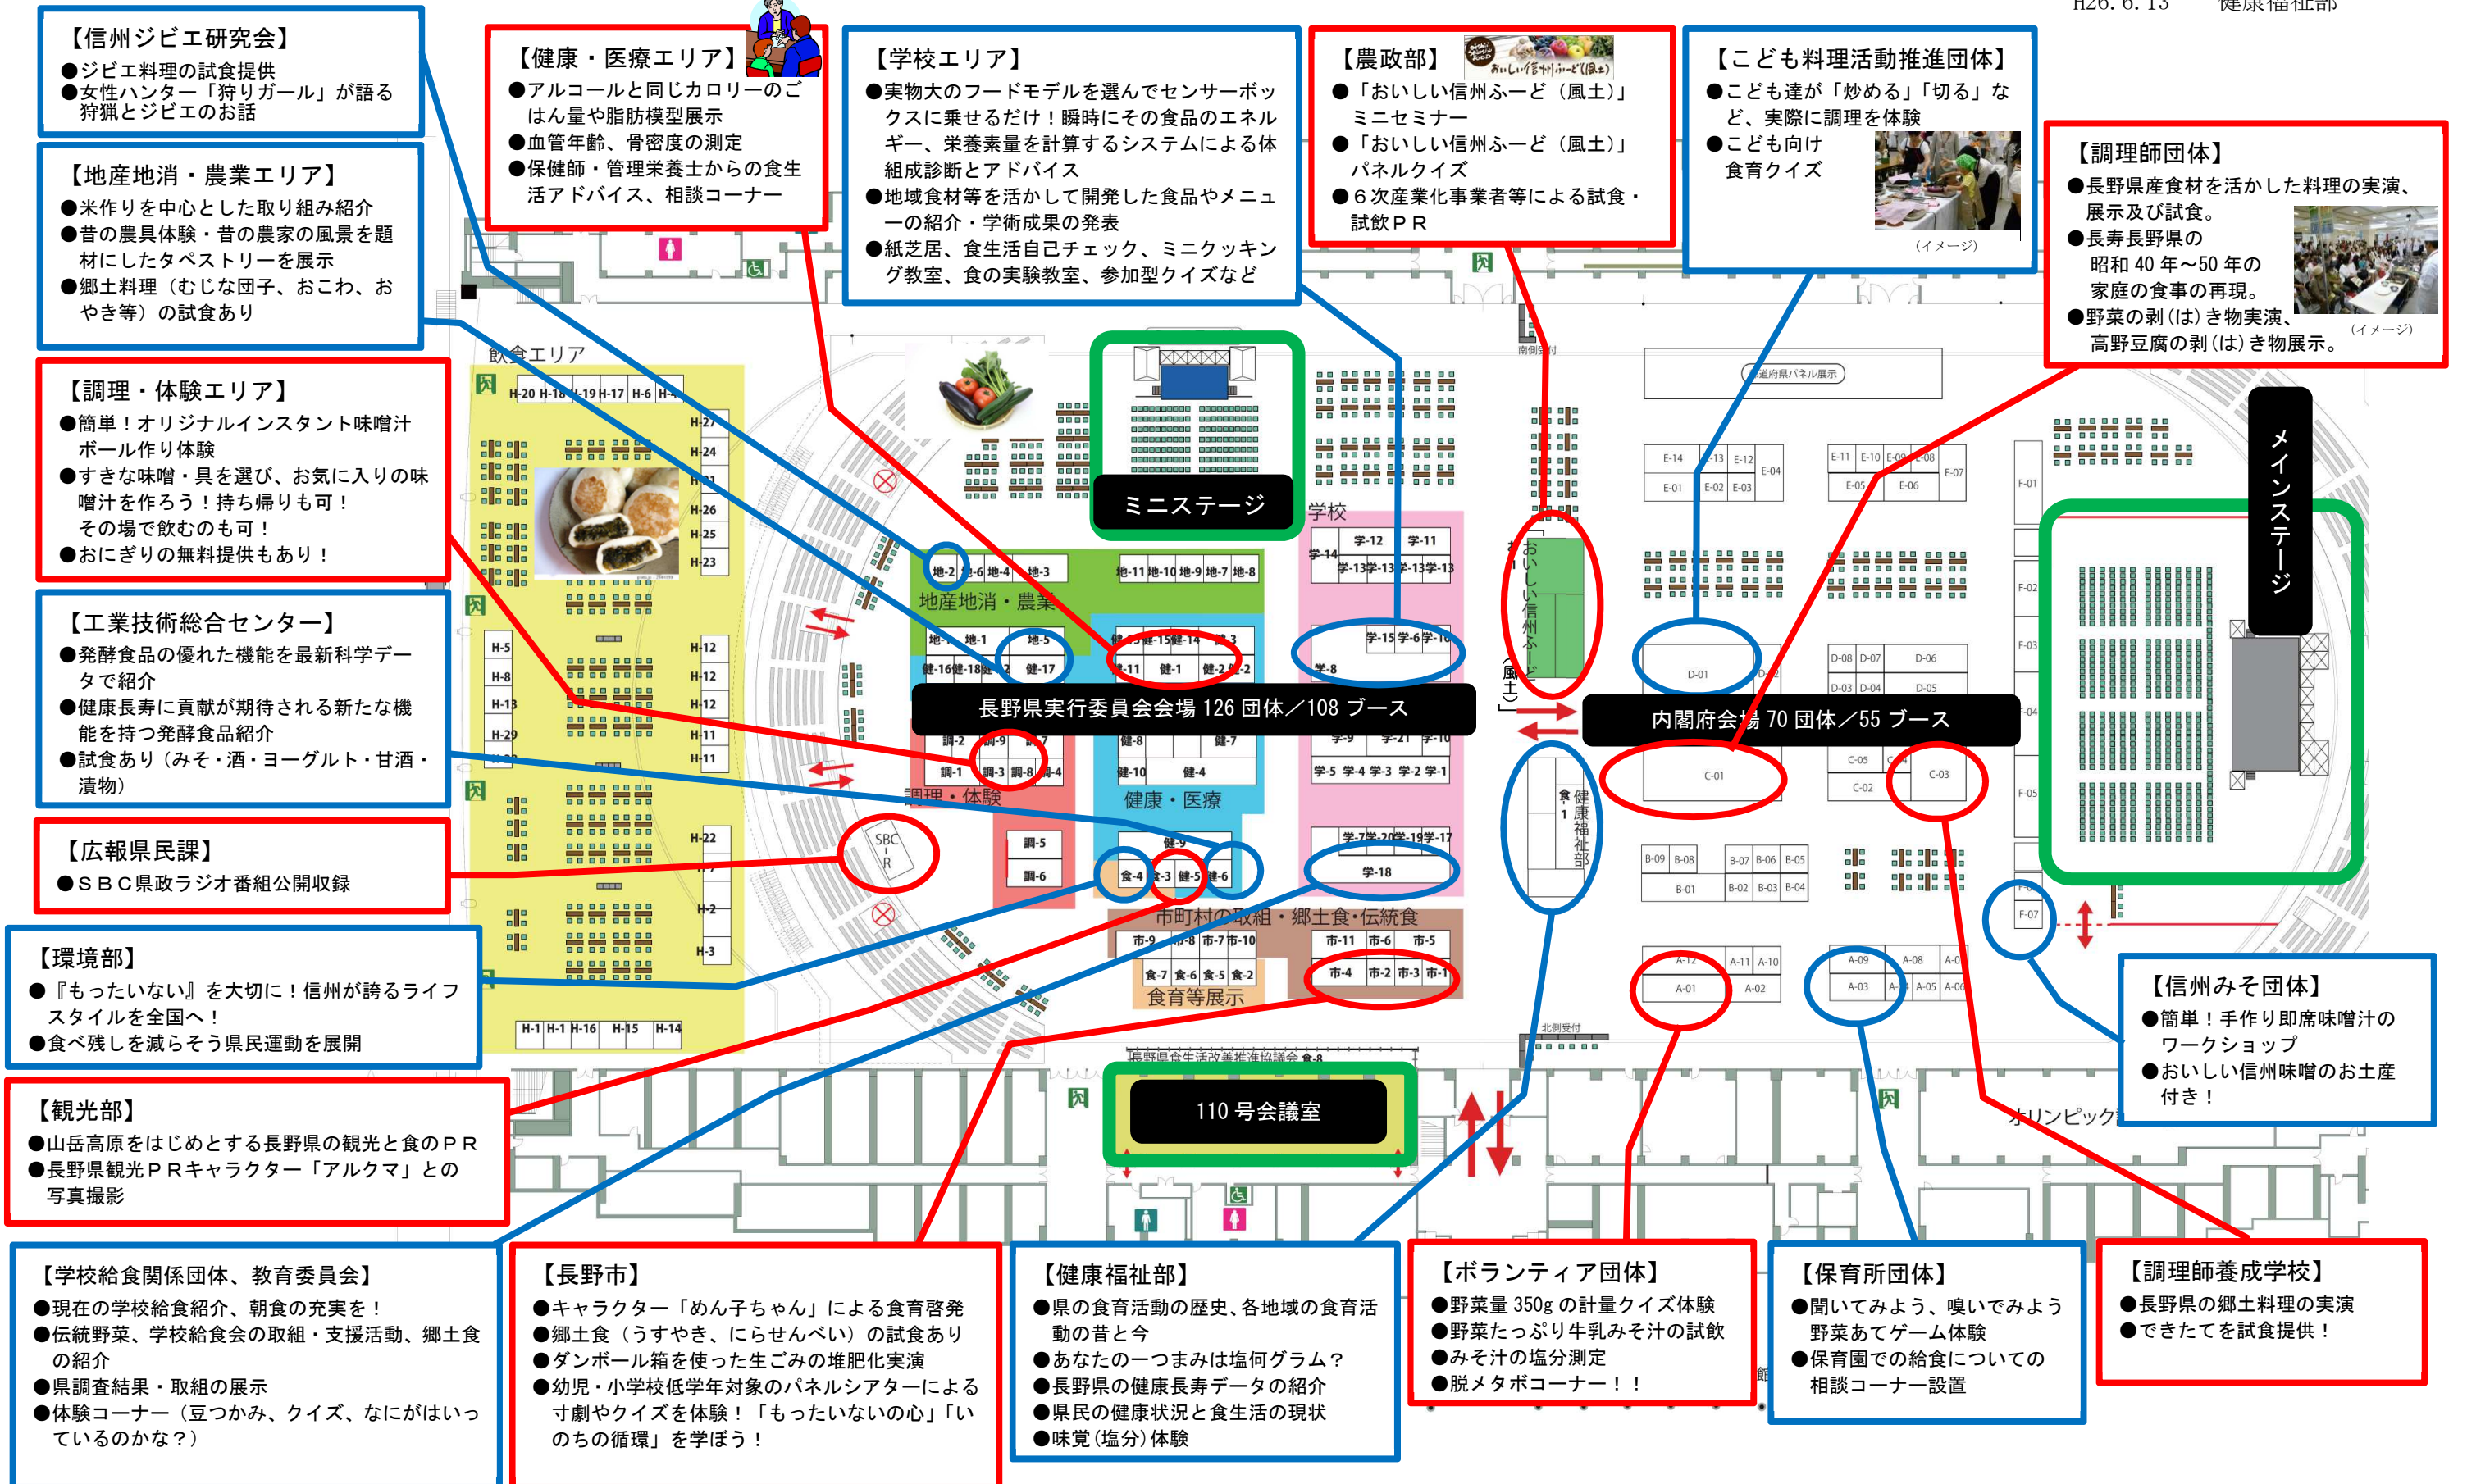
H26. 6. 13　　健康福祉部

【信州ジビエ研究会】
●ジビエ料理の試食提供
●女性ハンター「狩りガール」が語る狩猟とジビエのお話

【健康・医療エリア】
●アルコールと同じカロリーのごはん量や脂肪模型展示
●血管年齢、骨密度の測定
●保健師・管理栄養士からの食生活アドバイス、相談コーナー

【学校エリア】
●実物大のフードモデルを選んでセンサーボックスに乗せるだけ！瞬時にその食品のエネルギー、栄養素量を計算するシステムによる体組成診断とアドバイス
●地域食材等を活かして開発した食品やメニューの紹介・学術成果の発表
●紙芝居、食生活自己チェック、ミニクッキング教室、食の実験教室、参加型クイズなど

【農政部】
おいしい信州ふーど(風土)
●「おいしい信州ふーど（風土）」ミニセミナー
●「おいしい信州ふーど（風土）」パネルクイズ
●６次産業化事業者等による試食・試飲ＰＲ

【こども料理活動推進団体】
●こども達が「炒める」「切る」など、実際に調理を体験
●こども向け食育クイズ
（イメージ）

【調理師団体】
●長野県産食材を活かした料理の実演、展示及び試食。
●長寿長野県の昭和 40 年～50 年の家庭の食事の再現。
●野菜の剥（は）き物実演、高野豆腐の剥（は）き物展示。
（イメージ）

【地産地消・農業エリア】
●米作りを中心とした取り組み紹介
●昔の農具体験・昔の農家の風景を題材にしたタペストリーを展示
●郷土料理（むじな団子、おこわ、おやき等）の試食あり

【調理・体験エリア】
●簡単！オリジナルインスタント味噌汁ボール作り体験
●すきな味噌・具を選び、お気に入りの味噌汁を作ろう！持ち帰りも可！その場で飲むのも可！
●おにぎりの無料提供もあり！

【工業技術総合センター】
●発酵食品の優れた機能を最新科学データで紹介
●健康長寿に貢献が期待される新たな機能を持つ発酵食品紹介
●試食あり（みそ・酒・ヨーグルト・甘酒・漬物）

【広報県民課】
●ＳＢＣ県政ラジオ番組公開収録

【環境部】
●『もったいない』を大切に！信州が誇るライフスタイルを全国へ！
●食べ残しを減らそう県民運動を展開

【観光部】
●山岳高原をはじめとする長野県の観光と食のＰＲ
●長野県観光ＰＲキャラクター「アルクマ」との写真撮影

飲食エリア
H-20 H-18 H-19 H-17 H-6 H-4 H-27 H-24 H-21 H-26 H-25 H-23 H-5 H-8 H-13 H-29 H-12 H-12 H-12 H-11 H-11 H-22 H-2 H-3 H-1 H-1 H-16 H-15 H-14
ミニステージ
学校
学-12 学-11 学-14 学-13 学-13 学-13 学-13 学-15 学-6 学-16 学-8 学-9 学-21 学-10 学-5 学-4 学-3 学-2 学-1 学-7 学-20 学-19 学-17 学-18
地-2 地-6 地-4 地-3 地-11 地-10 地-9 地-7 地-8
地産地消・農業
地-1 地-5 健-15 健-14 健-3 健-16 健-18 健-17 健-11 健-1 健-2 健-2
長野県実行委員会会場 126 団体／108 ブース
調-2 調-9 調-7 健-8 健-7 調-1 調-3 調-8 調-4 健-10 健-4
調理・体験
健康・医療
SBC R
調-5 調-6 健-9 食-4 食-3 健-5 健-6
市町村の取組・郷土食・伝統食
市-9 市-8 市-7 市-10 市-11 市-6 市-5 食-7 食-6 食-5 食-2 市-4 市-2 市-3 市-1
食育等展示
長野県食生活改善推進協議会 食-8
110 号会議室
おいしい信州ふーど（風土）
南側受付
北側受付
都道府県パネル展示
E-14 E-13 E-12 E-04 E-01 E-02 E-03 E-11 E-10 E-09 E-08 E-07 E-05 E-06
F-01 F-02 F-03 F-04 F-05 F-06 F-07
D-01 D-02 D-08 D-07 D-06 D-03 D-04 D-05
内閣府会場 70 団体／55 ブース
C-01 C-05 C-04 C-03 C-02
食-1 健康福祉部
B-09 B-08 B-07 B-06 B-05 B-01 B-02 B-03 B-04
A-12 A-11 A-10 A-01 A-02 A-09 A-08 A-07 A-03 A-04 A-05 A-06
メインステージ
オリンピック

【信州みそ団体】
●簡単！手作り即席味噌汁のワークショップ
●おいしい信州味噌のお土産付き！

【学校給食関係団体、教育委員会】
●現在の学校給食紹介、朝食の充実を！
●伝統野菜、学校給食会の取組・支援活動、郷土食の紹介
●県調査結果・取組の展示
●体験コーナー（豆つかみ、クイズ、なにがはいっているのかな？）

【長野市】
●キャラクター「めん子ちゃん」による食育啓発
●郷土食（うすやき、にらせんべい）の試食あり
●ダンボール箱を使った生ごみの堆肥化実演
●幼児・小学校低学年対象のパネルシアターによる寸劇やクイズを体験！「もったいないの心」「いのちの循環」を学ぼう！

【健康福祉部】
●県の食育活動の歴史、各地域の食育活動の昔と今
●あなたの一つまみは塩何グラム？
●長野県の健康長寿データの紹介
●県民の健康状況と食生活の現状
●味覚（塩分）体験

【ボランティア団体】
●野菜量 350g の計量クイズ体験
●野菜たっぷり牛乳みそ汁の試飲
●みそ汁の塩分測定
●脱メタボコーナー！！

【保育所団体】
●聞いてみよう、嗅いでみよう野菜あてゲーム体験
●保育園での給食についての相談コーナー設置

【調理師養成学校】
●長野県の郷土料理の実演
●できたてを試食提供！